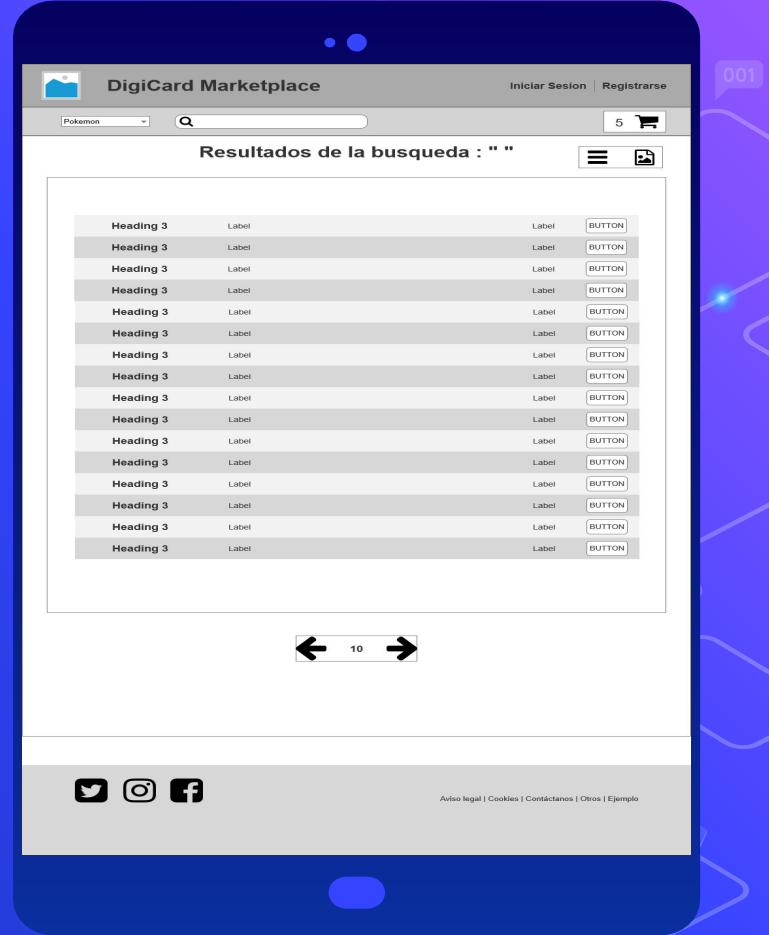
001

DigiCard Marketplace

Iniciar Sesion | Registrarse

Pokemon

5

Resultados de la busqueda : " "

| | | | |
|---|---|---|---|
| Heading 3 | Label | Label | BUTTON |
| Heading 3 | Label | Label | BUTTON |
| Heading 3 | Label | Label | BUTTON |
| Heading 3 | Label | Label | BUTTON |
| Heading 3 | Label | Label | BUTTON |
| Heading 3 | Label | Label | BUTTON |
| Heading 3 | Label | Label | BUTTON |
| Heading 3 | Label | Label | BUTTON |
| Heading 3 | Label | Label | BUTTON |
| Heading 3 | Label | Label | BUTTON |
| Heading 3 | Label | Label | BUTTON |
| Heading 3 | Label | Label | BUTTON |
| Heading 3 | Label | Label | BUTTON |
| Heading 3 | Label | Label | BUTTON |
| Heading 3 | Label | Label | BUTTON |
| Heading 3 | Label | Label | BUTTON |

10

Aviso legal | Cookies | Contáctanos | Otros | Ejemplo